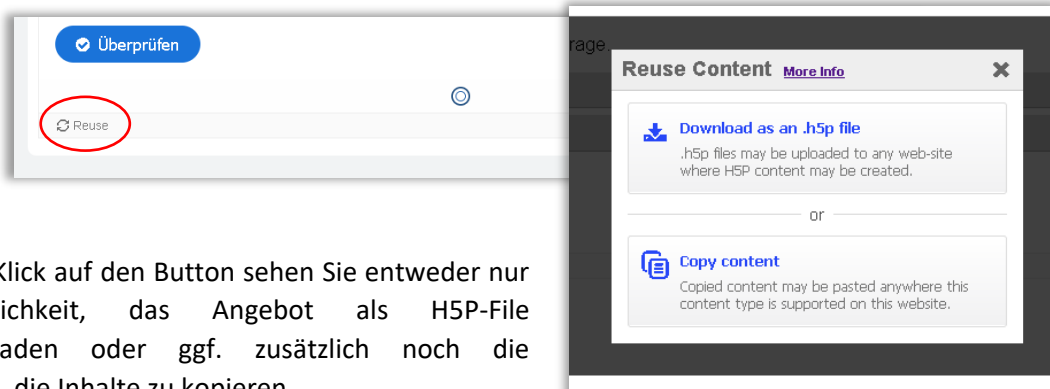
Überprüfen

Reuse

rage

Reuse Content More Info

×

Download as an .h5p file

.h5p files may be uploaded to any web-site where H5P content may be created.

or

Copy content

Copied content may be pasted anywhere this content type is supported on this website.

Klick auf den Button sehen Sie entweder nur ichkeit, das Angebot als H5P-File aden oder ggf. zusätzlich noch die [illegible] die Inhalte zu kopieren.